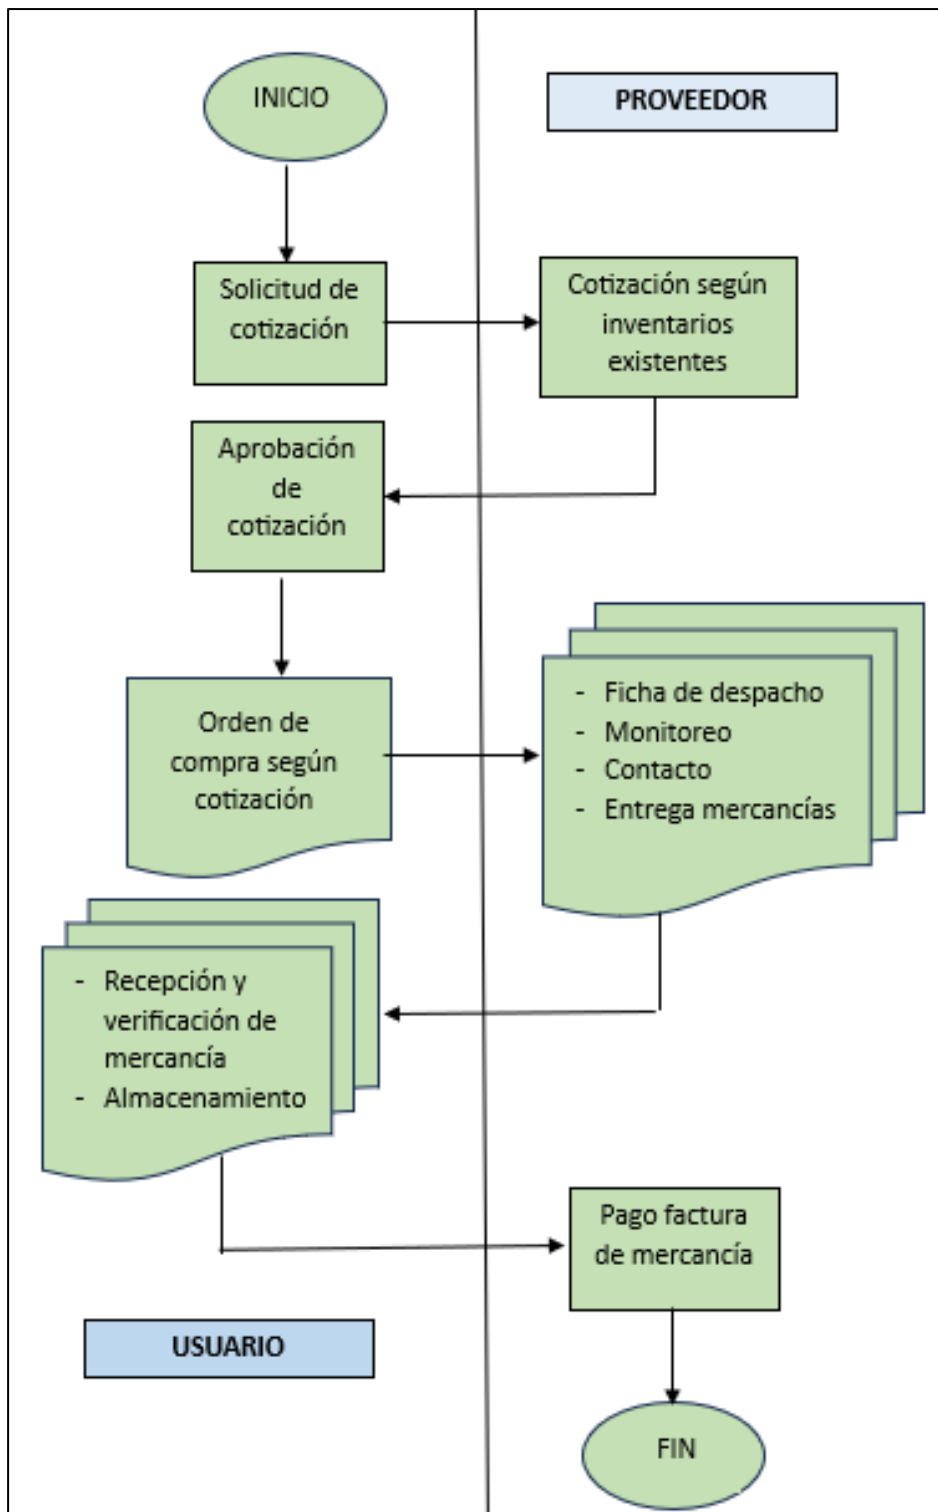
INICIO

PROVEEDOR

Solicitud de cotización

Cotización según inventarios existentes

Aprobación de cotización

Orden de compra según cotización

- Ficha de despacho
- Monitoreo
- Contacto
- Entrega mercancías

- Recepción y verificación de mercancía
- Almacenamiento

Pago factura de mercancía

USUARIO

FIN